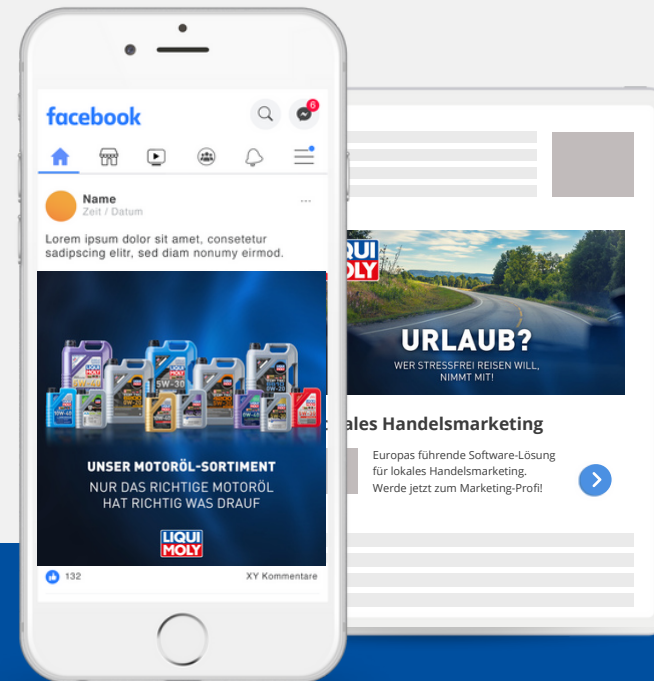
facebook

6

Name
Zeit / Datum

...

Lorem ipsum dolor sit amet, consetetur sadipscing elitr, sed diam nonumy eirmod.

5W-30

UNSER MOTORÖL-SORTIMENT
NUR DAS RICHTIGE MOTORÖL HAT RICHTIG WAS DRAUF

LIQUI MOLY

132

XY Kommentare

LIQUI MOLY

URLAUB?
WER STRESSFREI REISEN WILL, NIMMT MIT!

ales Handelsmarketing

Europas führende Software-Lösung für lokales Handelsmarketing. Werde jetzt zum Marketing-Profi!